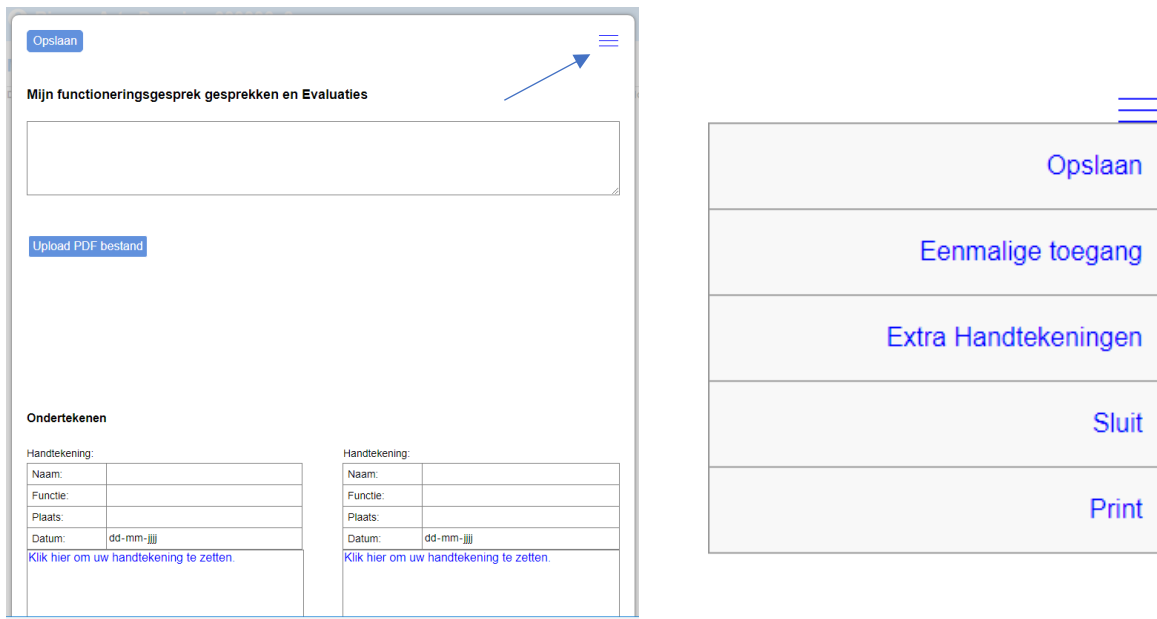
Opslaan

Mijn functioneringsgesprek gesprekken en Evaluaties

Upload PDF bestand

Ondertekenen

Handtekening:

| Naam: | |
|---|---|
| Functie: | |
| Plaats: | |
| Datum: | dd-mm-jjjj |

Klik hier om uw handtekening te zetten.

Handtekening:

| Naam: | |
|---|---|
| Functie: | |
| Plaats: | |
| Datum: | dd-mm-jjjj |

Klik hier om uw handtekening te zetten.

Opslaan

Eenmalige toegang

Extra Handtekeningen

Sluit

Print